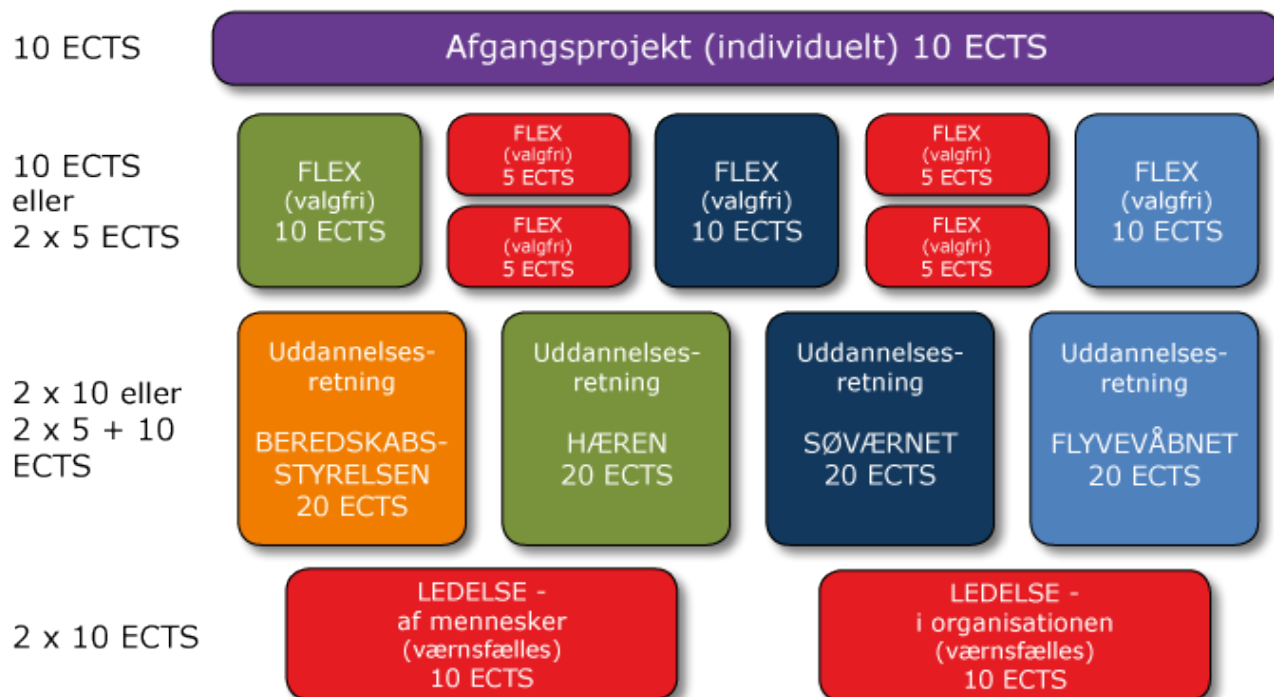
10 ECTS

Afgangsprojekt (individuelt) 10 ECTS

10 ECTS eller 2 x 5 ECTS

FLEX (valgfri) 10 ECTS

FLEX (valgfri) 5 ECTS

FLEX (valgfri) 5 ECTS

FLEX (valgfri) 10 ECTS

FLEX (valgfri) 5 ECTS

FLEX (valgfri) 5 ECTS

FLEX (valgfri) 10 ECTS

2 x 10 eller 2 x 5 + 10 ECTS

Uddannelsesretning

BEREDSKABSSTYRELSEN 20 ECTS

Uddannelsesretning

HÆREN 20 ECTS

Uddannelsesretning

SØVÆRNET 20 ECTS

Uddannelsesretning

FLYVEVÅBNET 20 ECTS

2 x 10 ECTS

LEDELSE - af mennesker (værnsfælles) 10 ECTS

LEDELSE - i organisationen (værnsfælles) 10 ECTS